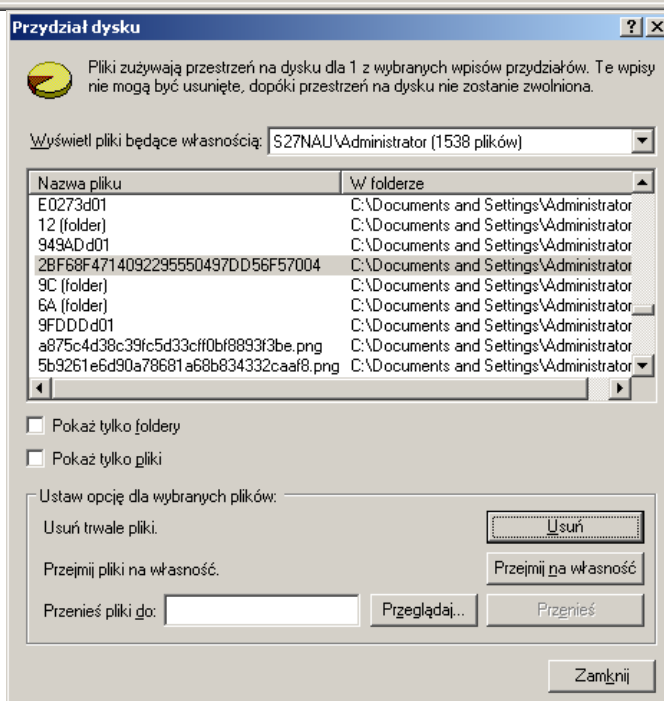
Przydział dysku

? X

Pliki zużywają przestrzeń na dysku dla 1 z wybranych wpisów przydziałów. Te wpisy nie mogą być usunięte, dopóki przestrzeń na dysku nie zostanie zwolniona.

Wyświetl pliki będące własnością: S27NAU\Administrator (1538 plików)

| Nazwa pliku | W folderze |
|---|---|
| E0273d01 | C:\Documents and Settings\Administrator |
| 12 (folder) | C:\Documents and Settings\Administrator |
| 949ADd01 | C:\Documents and Settings\Administrator |
| 2BF68F4714092295550497DD56F57004 | C:\Documents and Settings\Administrator |
| 9C (folder) | C:\Documents and Settings\Administrator |
| 6A (folder) | C:\Documents and Settings\Administrator |
| 9FDDDd01 | C:\Documents and Settings\Administrator |
| a875c4d38c39fc5d33cff0bf8893f3be.png | C:\Documents and Settings\Administrator |
| 5b9261e6d90a78681a68b834332caaf8.png | C:\Documents and Settings\Administrator |

Pokaż tylko foldery

Pokaż tylko pliki

Ustaw opcję dla wybranych plików:

Usuń trwale pliki.

Usuń

Przejmij pliki na własność.

Przejmij na własność

Przenieś pliki do:

Przeglądaj...

Przenieś

Zamknij